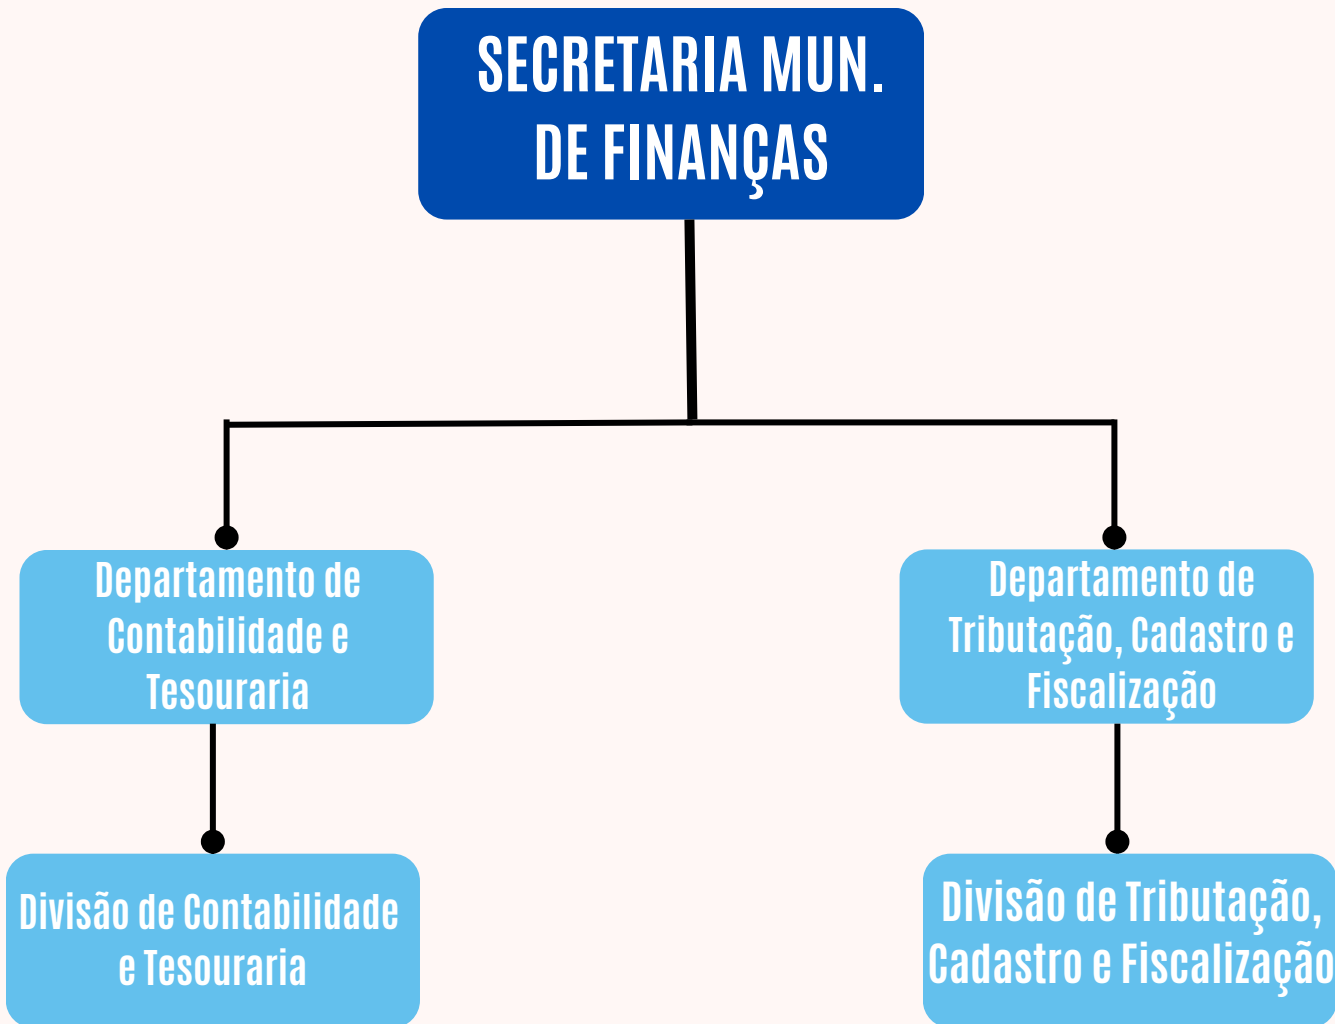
SECRETARIA MUN. DE FINANÇAS

Departamento de Contabilidade e Tesouraria

Departamento de Tributação, Cadastro e Fiscalização

Divisão de Contabilidade e Tesouraria

Divisão de Tributação, Cadastro e Fiscalização